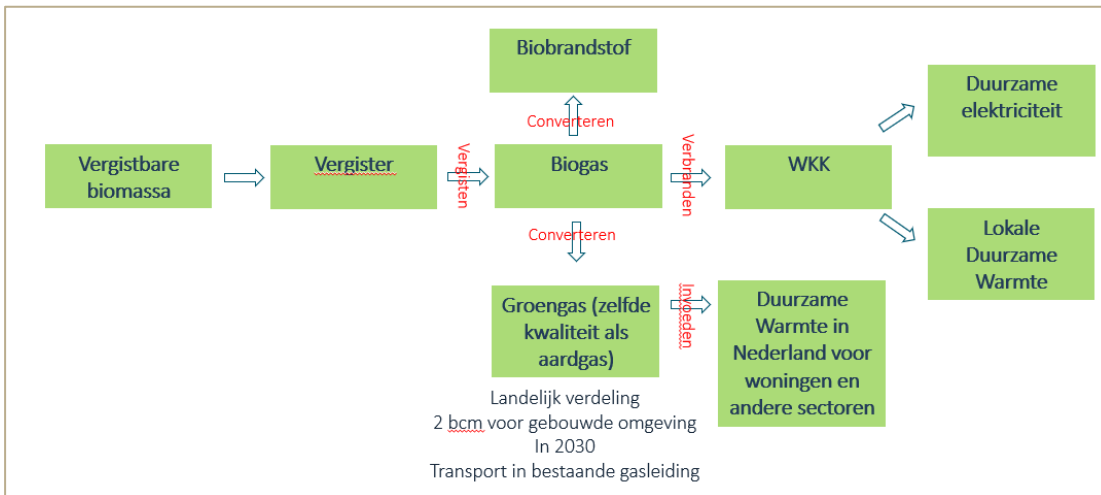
Biobrandstof

Converteren

Vergistbare biomassa

Vergister

Vergisten

Biogas

Verbranden

WKK

Duurzame elektriciteit

Lokale Duurzame Warmte

Converteren

Groengas (zelfde kwaliteit als aardgas)

Invoeden

Duurzame Warmte in Nederland voor woningen en andere sectoren

Landelijk verdeling
2 bcm voor gebouwde omgeving
In 2030
Transport in bestaande gasleiding